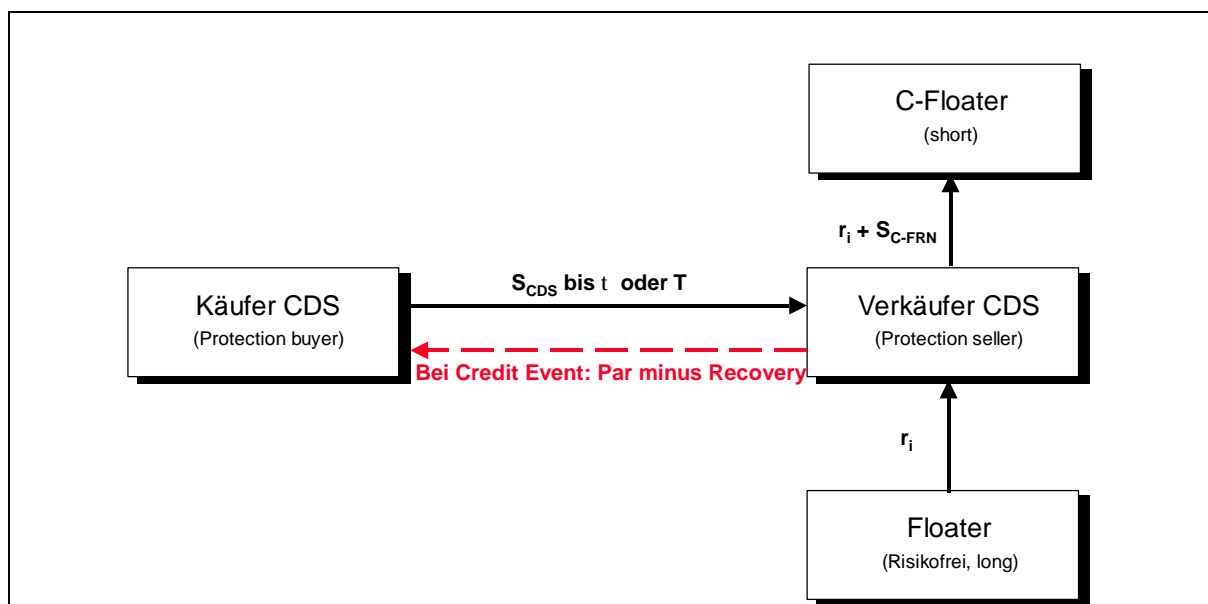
C-Floater
(short)

$r_i$ + $S_{C\text{-}FRN}$

Käufer CDS
(Protection buyer)

$S_{CDS}$ bis t oder T

Verkäufer CDS
(Protection seller)

Bei Credit Event: Par minus Recovery

$r_i$

Floater
(Risikofrei, long)